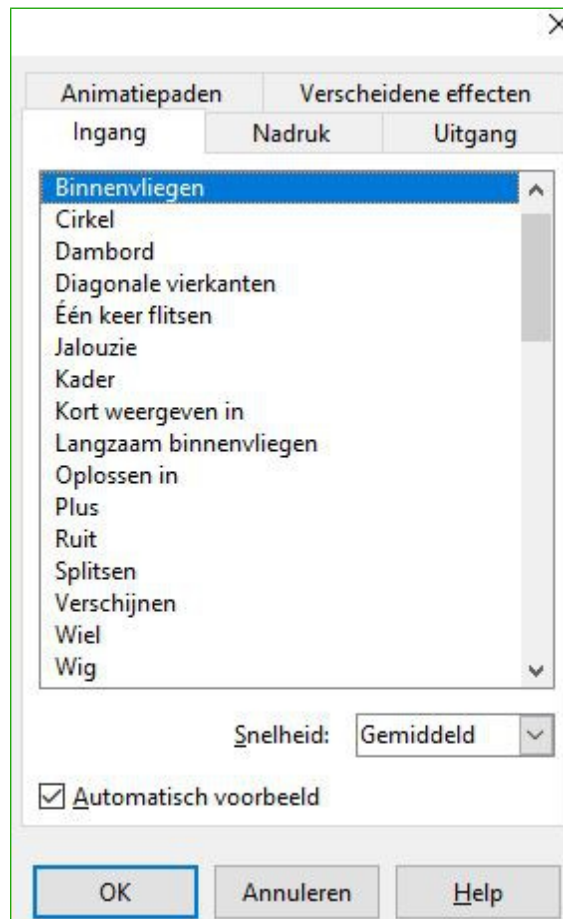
×

Animatiepaden
Verscheidene effecten
Ingang
Nadruk
Uitgang

Binnenvliegen
Cirkel
Dambord
Diagonale vierkanten
Één keer flitsen
Jalouzie
Kader
Kort weergeven in
Langzaam binnenvliegen
Oplossen in
Plus
Ruit
Splitsen
Verschijnen
Wiel
Wig

Snelheid: Gemiddeld

☑ Automatisch voorbeeld

OK
Annuleren
Help